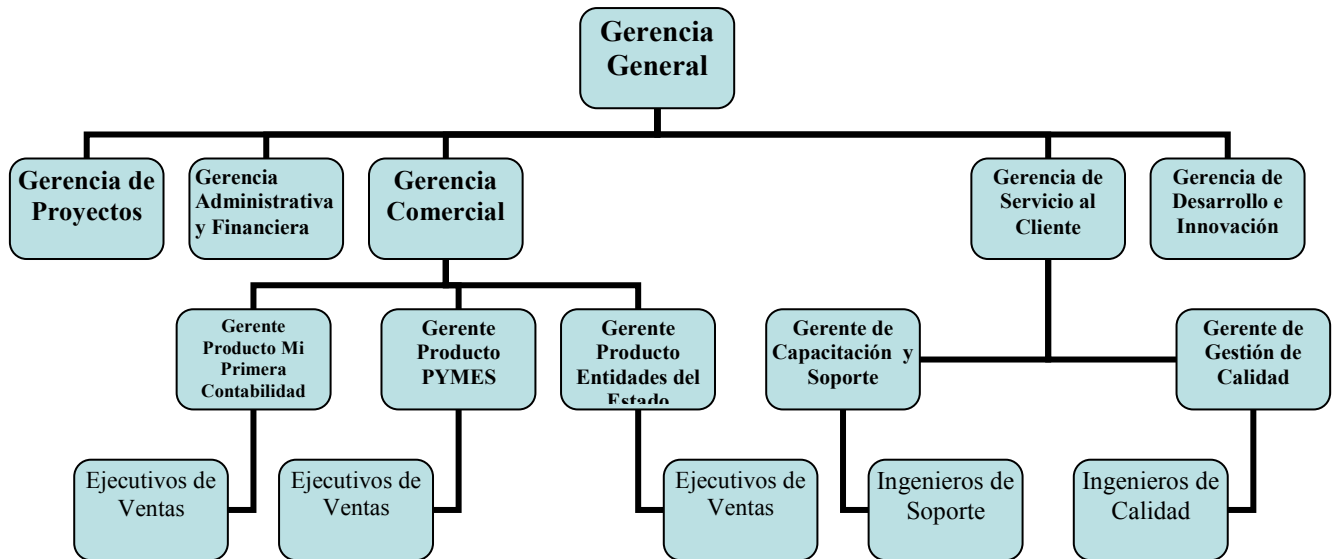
Gerencia General

Gerencia de Proyectos

Gerencia Administrativa y Financiera

Gerencia Comercial

Gerencia de Servicio al Cliente

Gerencia de Desarrollo e Innovación

Gerente Producto Mi Primera Contabilidad

Gerente Producto PYMES

Gerente Producto Entidades del Estado

Gerente de Capacitación y Soporte

Gerente de Gestión de Calidad

Ejecutivos de Ventas

Ejecutivos de Ventas

Ejecutivos de Ventas

Ingenieros de Soporte

Ingenieros de Calidad